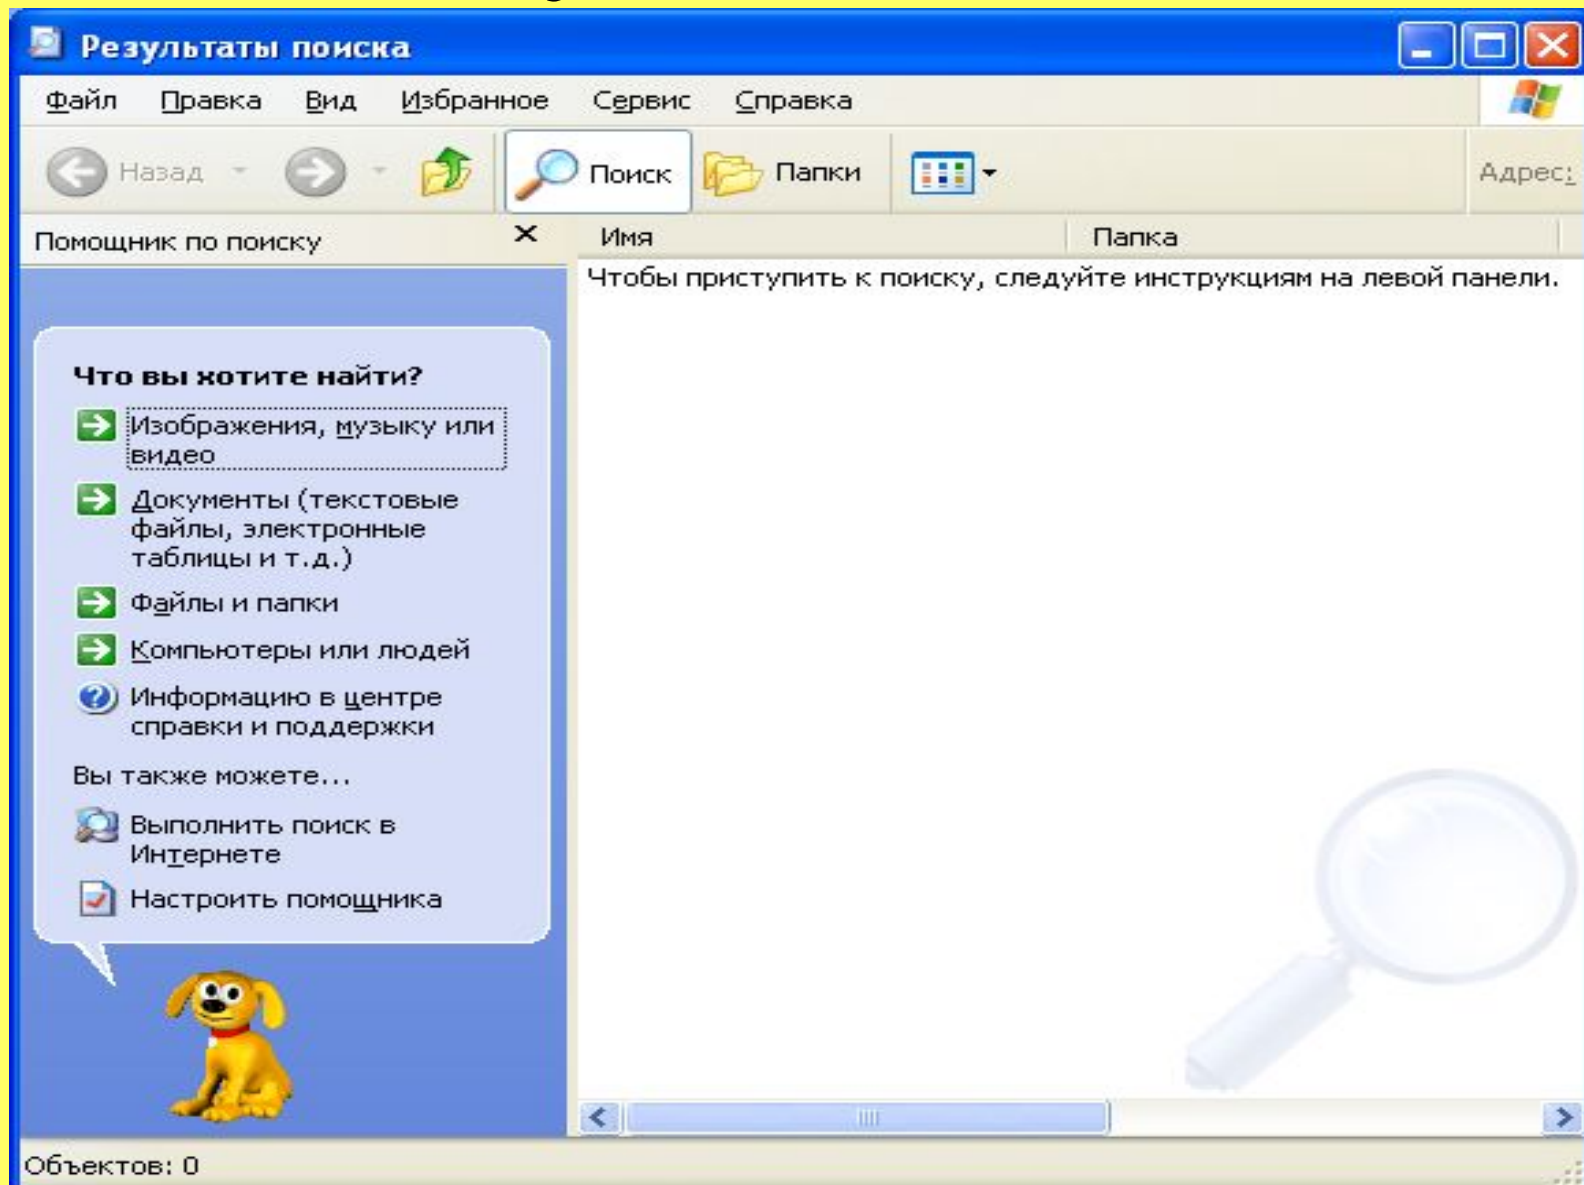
Результаты поиска

Файл Правка Вид Избранное Сервис Справка

Назад Поиск Папки Адрес:

Помощник по поиску

Имя Папка

Чтобы приступить к поиску, следуйте инструкциям на левой панели.

Что вы хотите найти?

Изображения, музыку или видео

Документы (текстовые файлы, электронные таблицы и т.д.)

Файлы и папки

Компьютеры или людей

Информацию в центре справки и поддержки

Вы также можете...

Выполнить поиск в Интернете

Настроить помощника

Объектов: 0